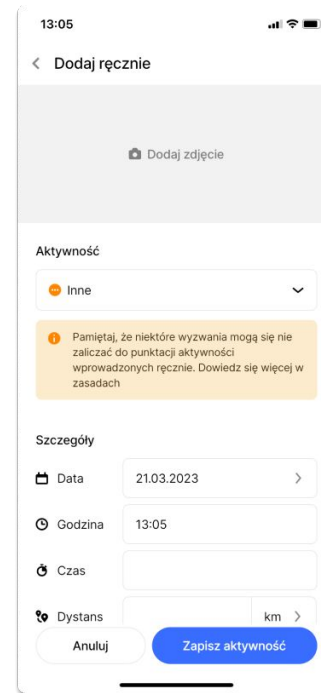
13:05

Dodaj ręcznie

Dodaj zdjęcie

Aktywność

Inne

Pamiętaj, że niektóre wyzwania mogą się nie zaliczać do punktacji aktywności wprowadzonych ręcznie. Dowiedz się więcej w zasadach

Szczegóły

Data 21.03.2023

Godzina 13:05

Czas

Dystans km

Anuluj

Zapisz aktywność